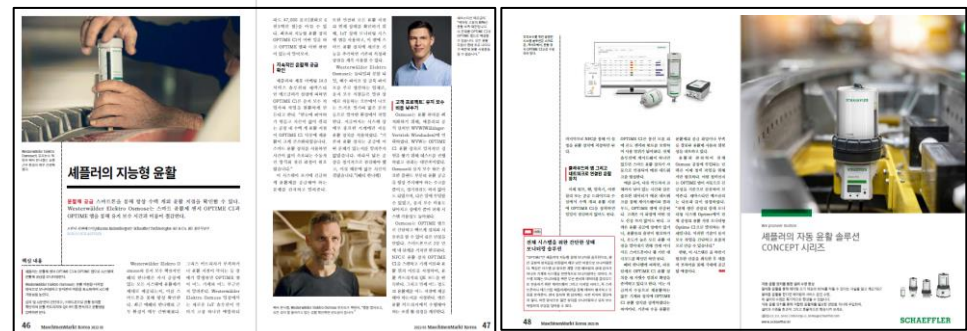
세플러의 지능형 윤활

46 MaschinenMarkt Korea 2023.10

2023.10 MaschinenMarkt Korea 47

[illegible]

고객 프로젝트: 유지 보수 비용 절감

지속적인 윤활제 공급 보장

48 MaschinenMarkt Korea 2023.10

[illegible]

세플러의 자동 윤활 솔루션 CONCEPT 시리즈

SCHAEFFLER